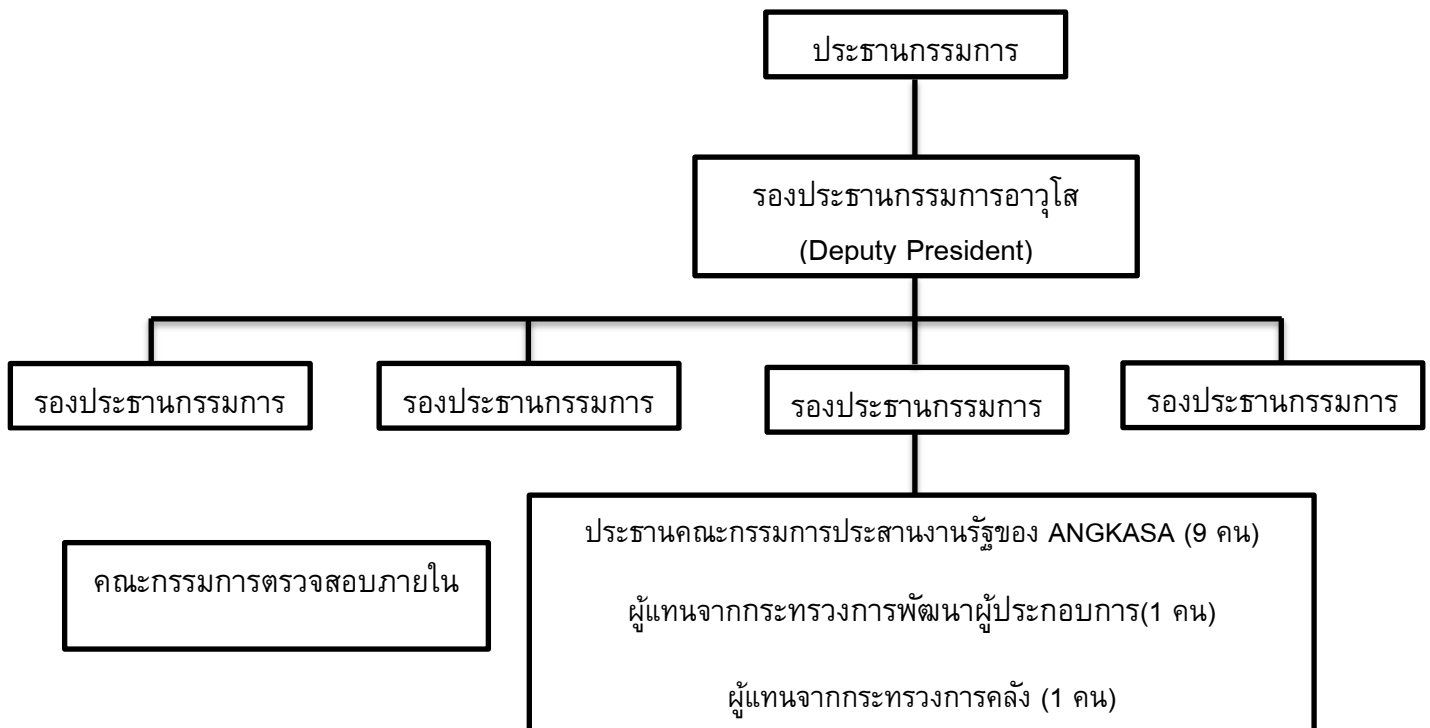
ประธานกรรมการ

รองประธานกรรมการอาวุโส
(Deputy President)

รองประธานกรรมการ

รองประธานกรรมการ

รองประธานกรรมการ

รองประธานกรรมการ

คณะกรรมการตรวจสอบภายใน

ประธานคณะกรรมการประสานงานรัฐของ ANGKASA (9 คน)

ผู้แทนจากกระทรวงการพัฒนาผู้ประกอบการ(1 คน)

ผู้แทนจากกระทรวงการคลัง (1 คน)